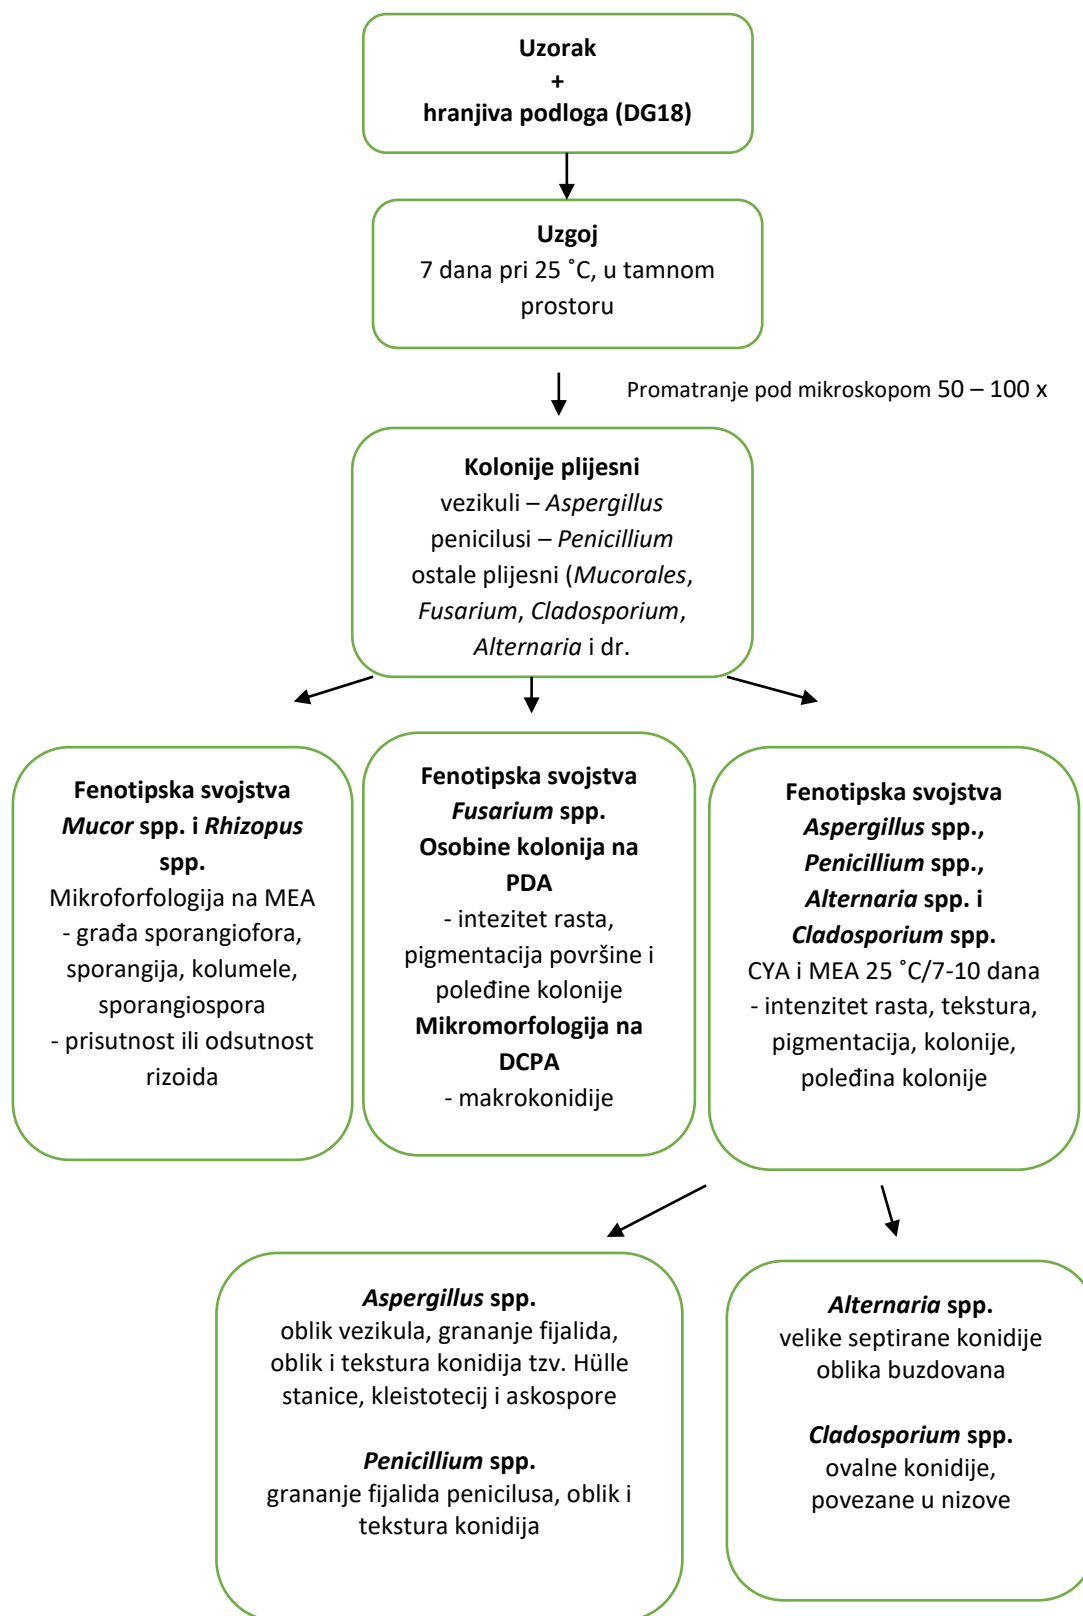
**Uzorak**
**+**
**hranjiva podloga (DG18)**

**Uzgoj**
7 dana pri 25 ˚C, u tamnom prostoru

Promatranje pod mikroskopom 50 – 100 x

**Kolonije plijesni**
vezikuli – *Aspergillus*
penicilusi – *Penicillium*
ostale plijesni (*Mucorales*, *Fusarium*, *Cladosporium*, *Alternaria* i dr.

**Fenotipska svojstva *Mucor* spp. i *Rhizopus* spp.**
Mikroforfologija na MEA
- građa sporangiofora, sporangija, kolumele, sporangiospora
- prisutnost ili odsutnost rizoida

**Fenotipska svojstva *Fusarium* spp.**
**Osobine kolonija na PDA**
- intezitet rasta, pigmentacija površine i poleđine kolonije
**Mikromorfologija na DCPA**
- makrokonidije

**Fenotipska svojstva *Aspergillus* spp., *Penicillium* spp., *Alternaria* spp. i *Cladosporium* spp.**
CYA i MEA 25 ˚C/7-10 dana
- intenzitet rasta, tekstura, pigmentacija, kolonije, poleđina kolonije

***Aspergillus* spp.**
oblik vezikula, grananje fijalida, oblik i tekstura konidija tzv. Hülle stanice, kleistotecij i askospore

***Penicillium* spp.**
grananje fijalida penicilusa, oblik i tekstura konidija

***Alternaria* spp.**
velike septirane konidije oblika buzdovana

***Cladosporium* spp.**
ovalne konidije, povezane u nizove